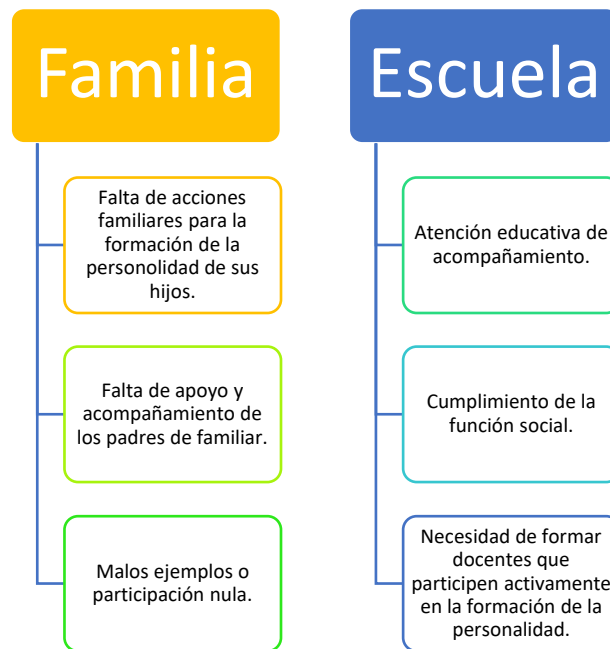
Familia

Falta de acciones familiares para la formación de la personolidad de sus hijos.

Falta de apoyo y acompañamiento de los padres de familiar.

Malos ejemplos o participación nula.

Escuela

Atención educativa de acompañamiento.

Cumplimiento de la función social.

Necesidad de formar docentes que participen activamente en la formación de la personalidad.